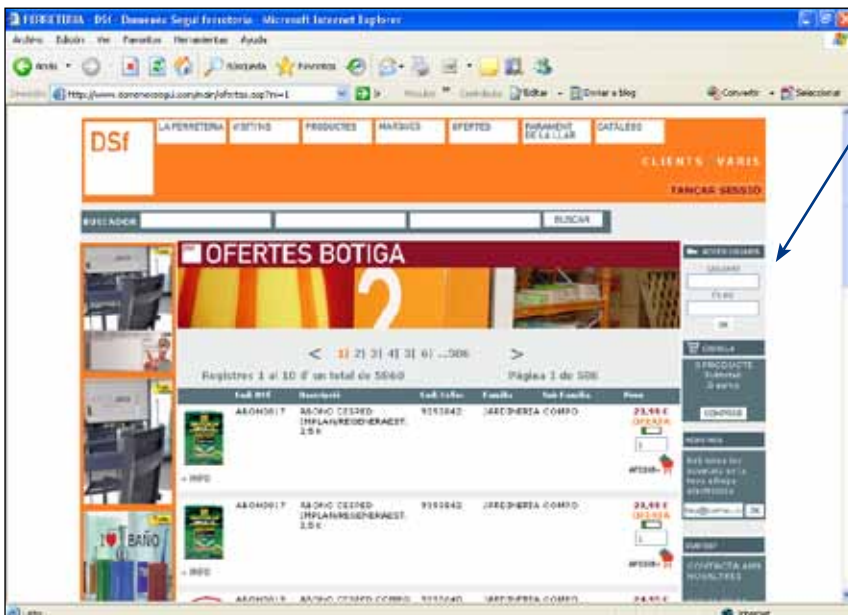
FERRETERIA - DSf - Domenec Segui ferreteria - Microsoft Internet Explorer

Archivo Edición Ver Favoritos Herramientas Ayuda

Atrás Búsqueda Favoritos

Dirección http://www.domenecsegui.com/main/ofertas.asp?n=1 Ir Vínculos Contribute Editar Enviar a blog Convertir Seleccionar

DSf

LA FERRETERIA VISITINS PRODUCTES MARQUES OFERTES PARAMENT DE LA LLAR CATALEGS

CLIENTS VARIS

TANCAR SESSIO

BUSCADOR BUSCAR

OFERTES BOTIGA

< 1| 2| 3| 4| 5| 6| ...506 >

Registres 1 al 10 d' un total de 5060 Pàgina 1 de 506

| Codi DSF | Descripció | Codi Sofas | Familia | Sub Familia | Preu |
|---|---|---|---|---|---|
| ABONO817 | ABONO CESPED IMPLAN/REGENERAEST. 2.5 K | 9155842 | JARDINERIA | COMPO | 23,95 € OFERTA |
| ABONO817 | ABONO CESPED IMPLAN/REGENERAEST. 2.5 K | 9155842 | JARDINERIA | COMPO | 23,95 € OFERTA |
| ABONO819 | ABONO CESPED COMPO | 9155840 | JARDINERIA | COMPO | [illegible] |

+ INFO

AFEGIR+

BAÑO

ACCES USUARIS

USUARI

CLAU

OK

CISTELLA

0 PRODUCTE Subtotal 0 euros

CONFIRMA

NOTICIES

Rebi totes les novetats en la teva adreça electrònica

OK

CONTACTA AMB NOSALTRES

Listo Internet